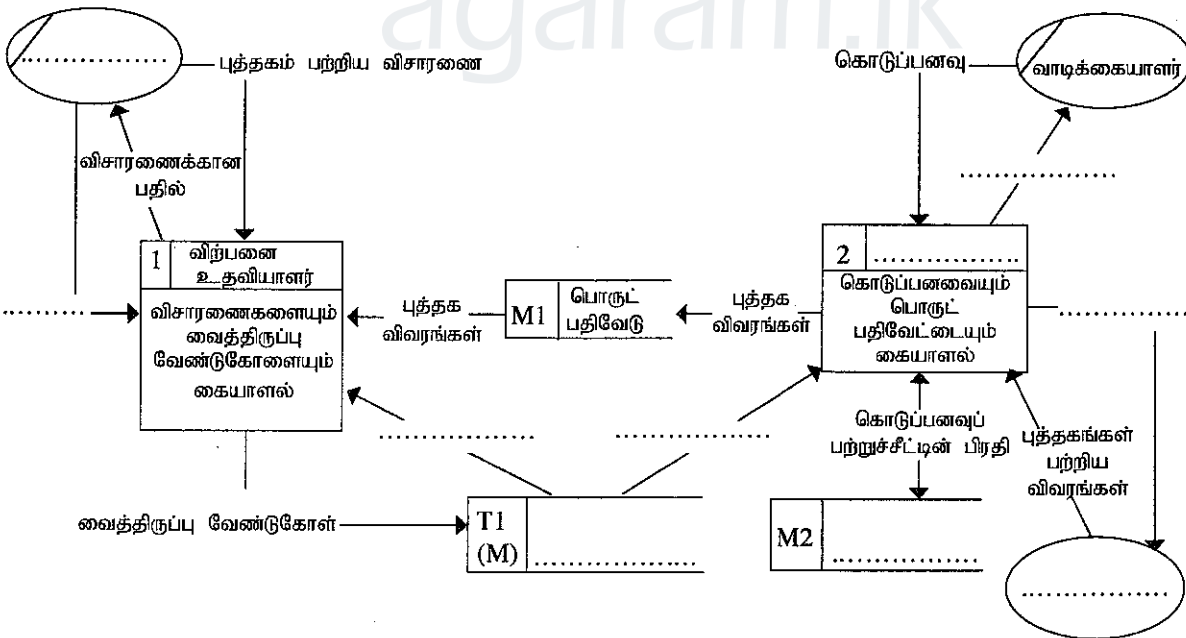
agaram.lk

..................

புத்தகம் பற்றிய விசாரணை

விசாரணைக்கான பதில்

1 விற்பனை உதவியாளர்

விசாரணைகளையும் வைத்திருப்பு வேண்டுகோளையும் கையாளல்

..........

புத்தக விவரங்கள்

M1 பொருட் பதிவேடு

புத்தக விவரங்கள்

..................

..................

வைத்திருப்பு வேண்டுகோள்

T1 (M) ..................

கொடுப்பனவு

வாடிக்கையாளர்

..................

2 ..................

கொடுப்பனவையும் பொருட் பதிவேட்டையும் கையாளல்

..................

கொடுப்பனவுப் பற்றுச்சீட்டின் பிரதி

புத்தகங்கள் பற்றிய விவரங்கள்

M2 ..................

..................